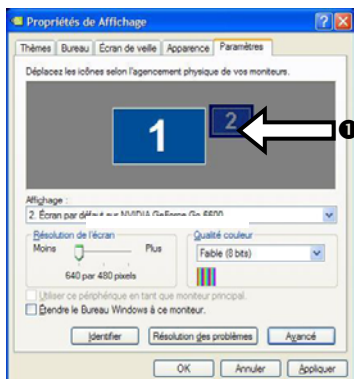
Propriétés de Affichage

Thèmes | Bureau | Écran de veille | Apparence | Paramètres

Déplacez les icônes selon l'agencement physique de vos moniteurs.

1

2

❶

Affichage :

2. Écran par défaut sur NVIDIA GeForce Go 6600

Résolution de l'écran

Moins

Plus

640 par 480 pixels

Qualité couleur

Faible (8 bits)

Utiliser ce périphérique en tant que moniteur principal.

Étendre le Bureau Windows à ce moniteur.

Identifier

Résolution des problèmes

Avancé

OK

Annuler

Appliquer